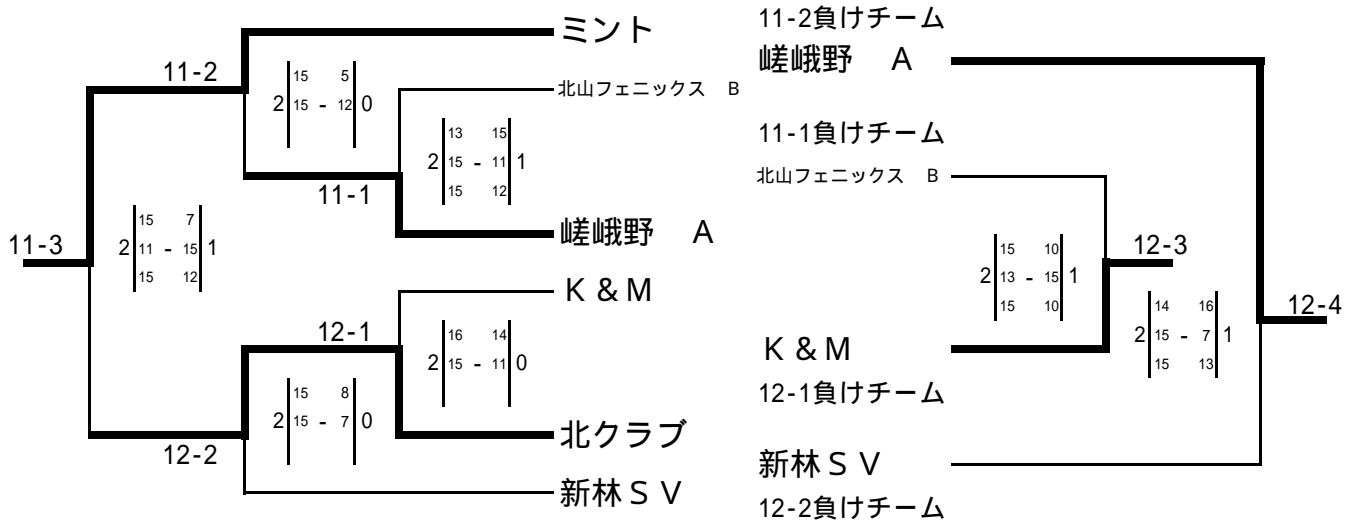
ミント

11-2

| 15 | - | 5 |
|---|---|---|
| 15 | - | 12 |

2 0

北山フェニックス　B

| 13 | - | 15 |
|---|---|---|
| 15 | - | 11 |
| 15 | - | 12 |

2 1

11-1

嵯峨野　A

11-3

| 15 | - | 7 |
|---|---|---|
| 11 | - | 15 |
| 15 | - | 12 |

2 1

K & M

12-1

| 16 | - | 14 |
|---|---|---|
| 15 | - | 11 |

2 0

| 15 | - | 8 |
|---|---|---|
| 15 | - | 7 |

2 0

北クラブ

12-2

新林ＳＶ

11-2負けチーム
嵯峨野　A

11-1負けチーム
北山フェニックス　B

| 15 | - | 10 |
|---|---|---|
| 13 | - | 15 |
| 15 | - | 10 |

2 1

12-3

| 14 | - | 16 |
|---|---|---|
| 15 | - | 7 |
| 15 | - | 13 |

2 1

12-4

K & M
12-1負けチーム

新林ＳＶ
12-2負けチーム